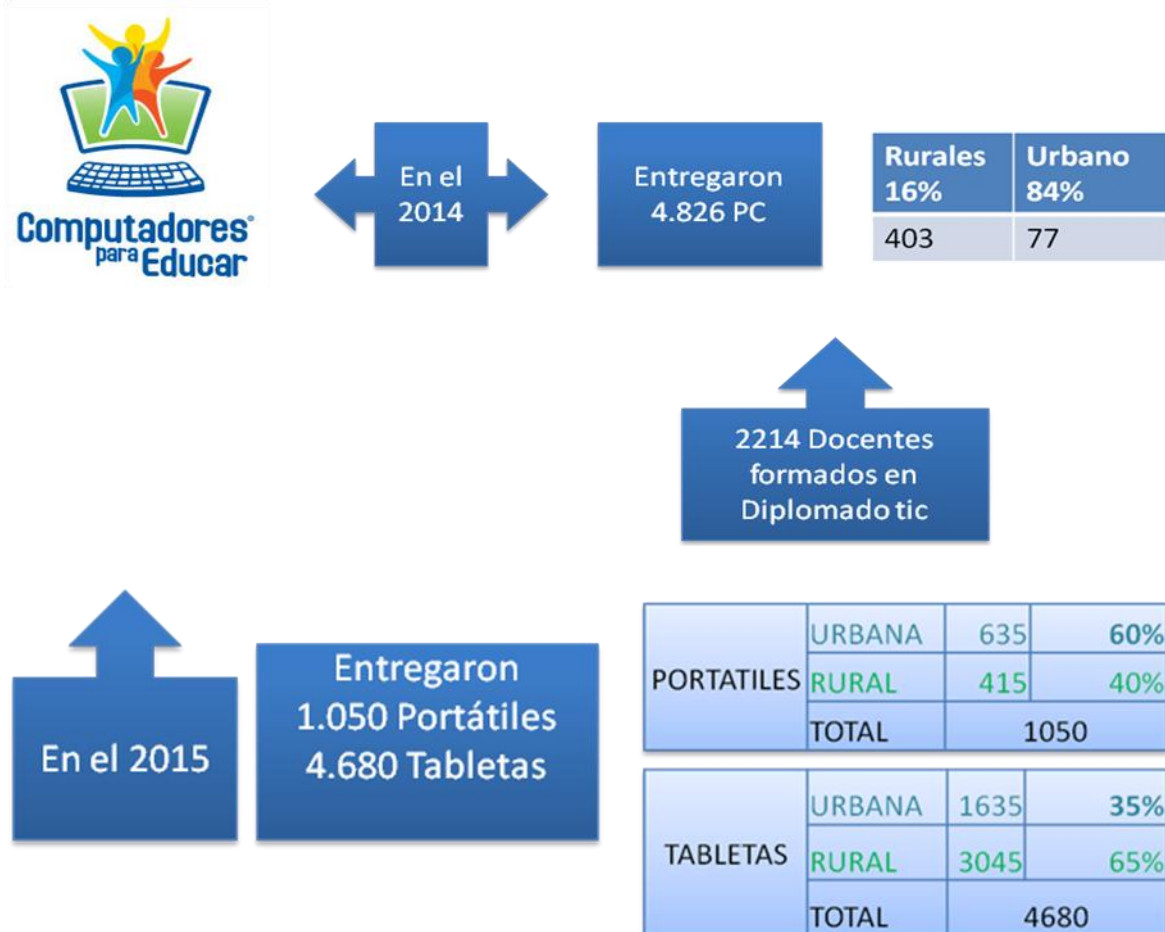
Computadores para Educar

En el 2014

Entregaron 4.826 PC

| Rurales 16% | Urbano 84% |
|---|---|
| 403 | 77 |

2214 Docentes formados en Diplomado tic

En el 2015

Entregaron 1.050 Portátiles 4.680 Tabletas

| PORTATILES | URBANA | 635 | 60% |
|---|---|---|---|
| | RURAL | 415 | 40% |
| | TOTAL | 1050 | |

| TABLETAS | URBANA | 1635 | 35% |
|---|---|---|---|
| | RURAL | 3045 | 65% |
| | TOTAL | 4680 | |